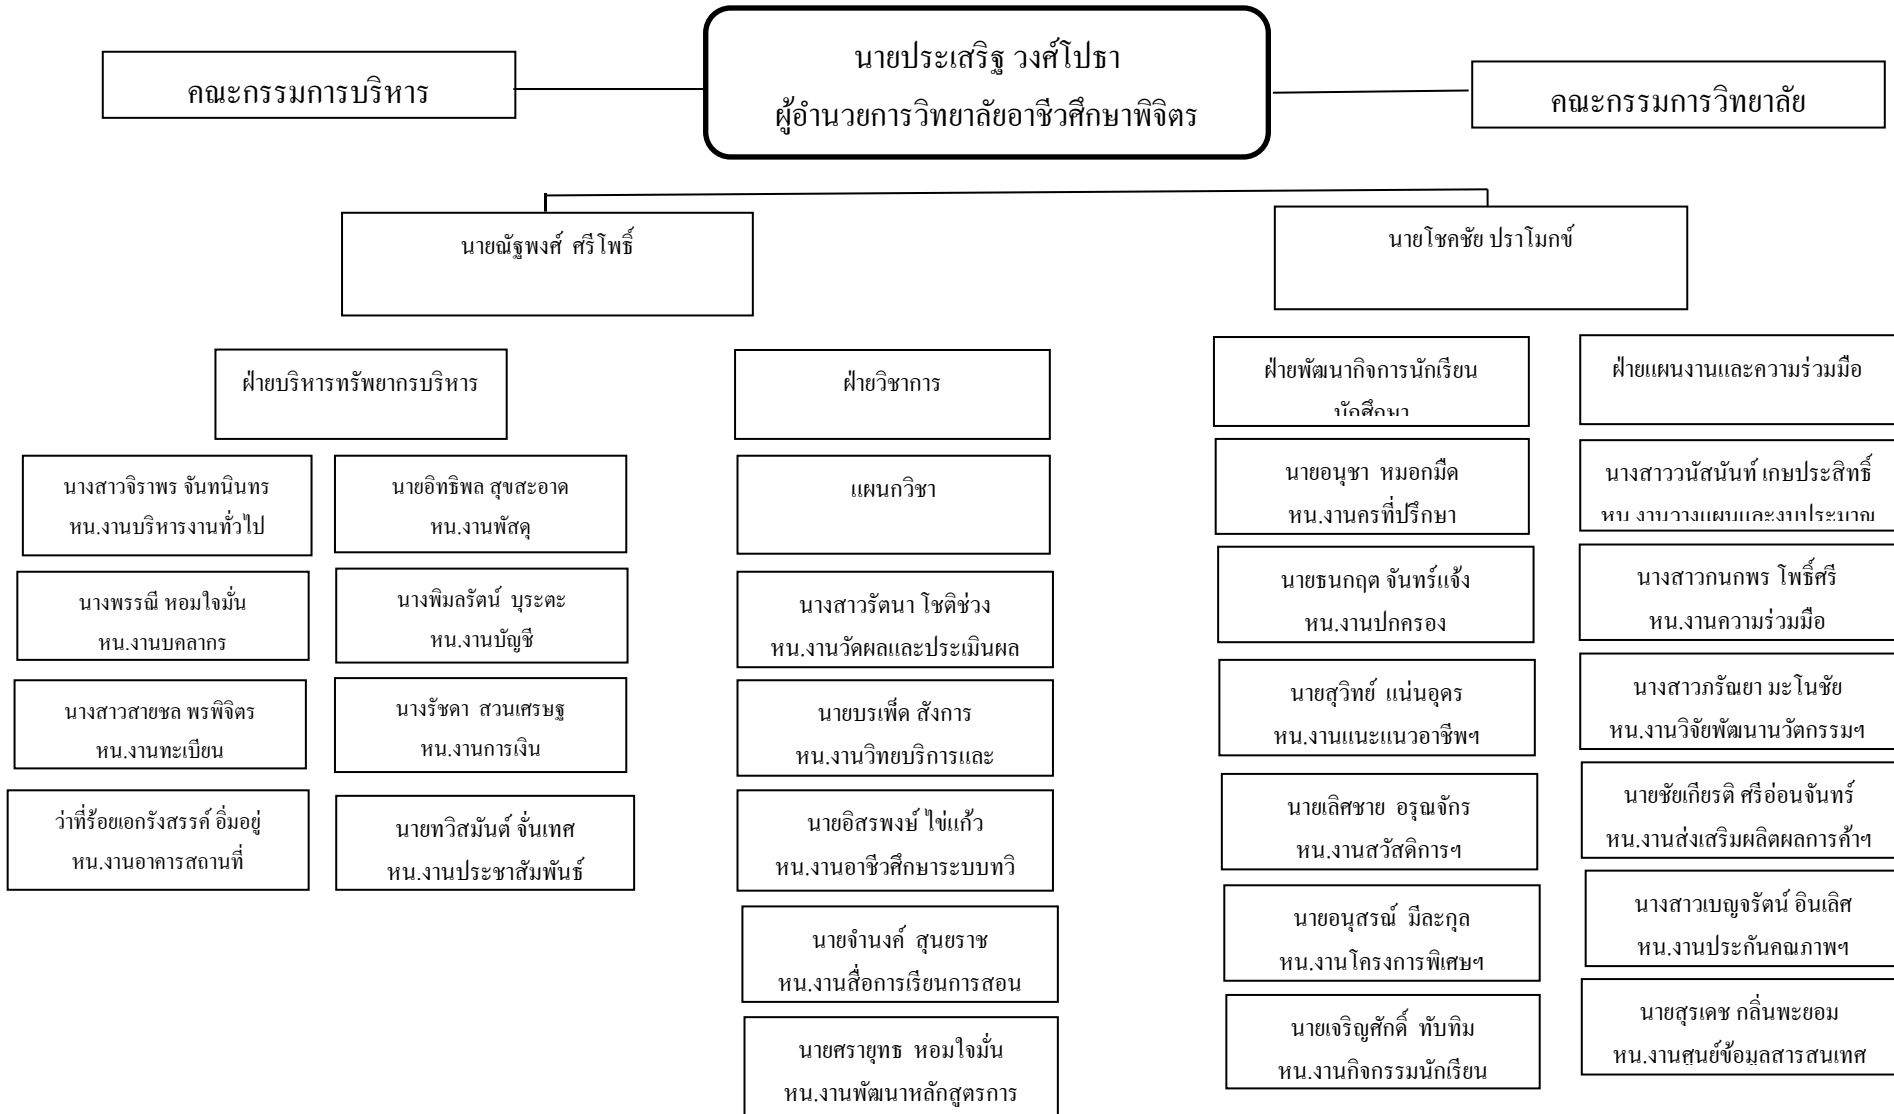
คณะกรรมการบริหาร

นายประเสริฐ วงศ์โปธา
ผู้อำนวยการวิทยาลัยอาชีวศึกษาพิจิตร

คณะกรรมการวิทยาลัย

นายณัฐพงศ์ ศรีโพธิ์

นายโชคชัย ปราโมกข์

ฝ่ายบริหารทรัพยากรบริหาร

นางสาวจิราพร จันทนินทร
หน.งานบริหารงานทั่วไป

นางพรรณี หอมใจมั่น
หน.งานบคลากร

นางสาวสายชล พรพิจิตร
หน.งานทะเบียน

ว่าที่ร้อยเอกรังสรรค์ อิ่มอยู่
หน.งานอาคารสถานที่

นายอิทธิพล สุขสะอาด
หน.งานพัสดุ

นางพิมลรัตน์ บุระตะ
หน.งานบัญชี

นางรัชดา สวนเศรษฐ
หน.งานการเงิน

นายทวิสมันต์ จั่นเทศ
หน.งานประชาสัมพันธ์

ฝ่ายวิชาการ

แผนกวิชา

นางสาวรัตนา โชติช่วง
หน.งานวัดผลและประเมินผล

นายบรเพ็ด สังการ
หน.งานวิทยบริการและ

นายอิสรพงษ์ ไข่แก้ว
หน.งานอาชีวศึกษาระบบทวิ

นายจำนงค์ สุนยราช
หน.งานสื่อการเรียนการสอน

นายศรายุทธ หอมใจมั่น
หน.งานพัฒนาหลักสูตรการ

ฝ่ายพัฒนากิจการนักเรียน
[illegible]

นายอนุชา หมอกมืด
หน.งานครูที่ปรึกษา

นายธนกฤต จันทร์แจ้ง
หน.งานปกครอง

นายสุวิทย์ แน่นอุดร
หน.งานแนะแนวอาชีพฯ

นายเลิศชาย อรุณจักร
หน.งานสวัสดิการฯ

นายอนุสรณ์ มีละกุล
หน.งานโครงการพิเศษฯ

นายเจริญศักดิ์ ทับทิม
หน.งานกิจกรรมนักเรียน

ฝ่ายแผนงานและความร่วมมือ

นางสาววนัสนันท์ เกษประสิทธิ์
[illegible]

นางสาวกนกพร โพธิ์ศรี
หน.งานความร่วมมือ

นางสาวกรัณยา มะโนชัย
หน.งานวิจัยพัฒนานวัตกรรมฯ

นายชัยเกียรติ ศรีอ่อนจันทร์
หน.งานส่งเสริมผลิตผลการค้าฯ

นางสาวเบญจรัตน์ อินเลิศ
หน.งานประกันคุณภาพฯ

นายสุรเดช กลิ่นพะยอม
หน.งานศูนย์ข้อมูลสารสนเทศ